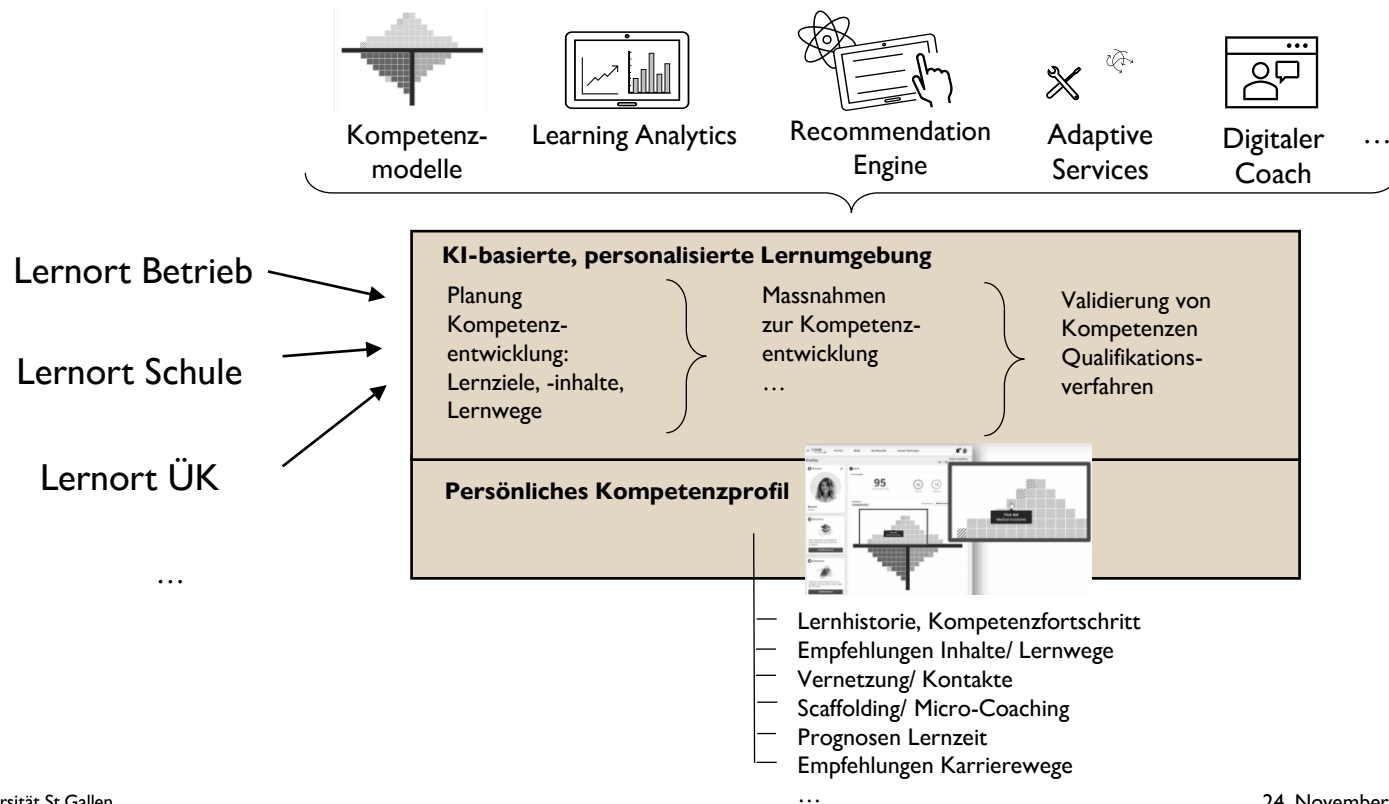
Kompetenzmodelle

Learning Analytics

Recommendation Engine

Adaptive Services

Digitaler Coach

…

Lernort Betrieb

Lernort Schule

Lernort ÜK

…

KI-basierte, personalisierte Lernumgebung

Planung Kompetenzentwicklung: Lernziele, -inhalte, Lernwege

Massnahmen zur Kompetenzentwicklung …

Validierung von Kompetenzen Qualifikationsverfahren

Persönliches Kompetenzprofil

95

Lernhistorie, Kompetenzfortschritt
Empfehlungen Inhalte/ Lernwege
Vernetzung/ Kontakte
Scaffolding/ Micro-Coaching
Prognosen Lernzeit
Empfehlungen Karrierewege
…

rsität St Gallen

24. November